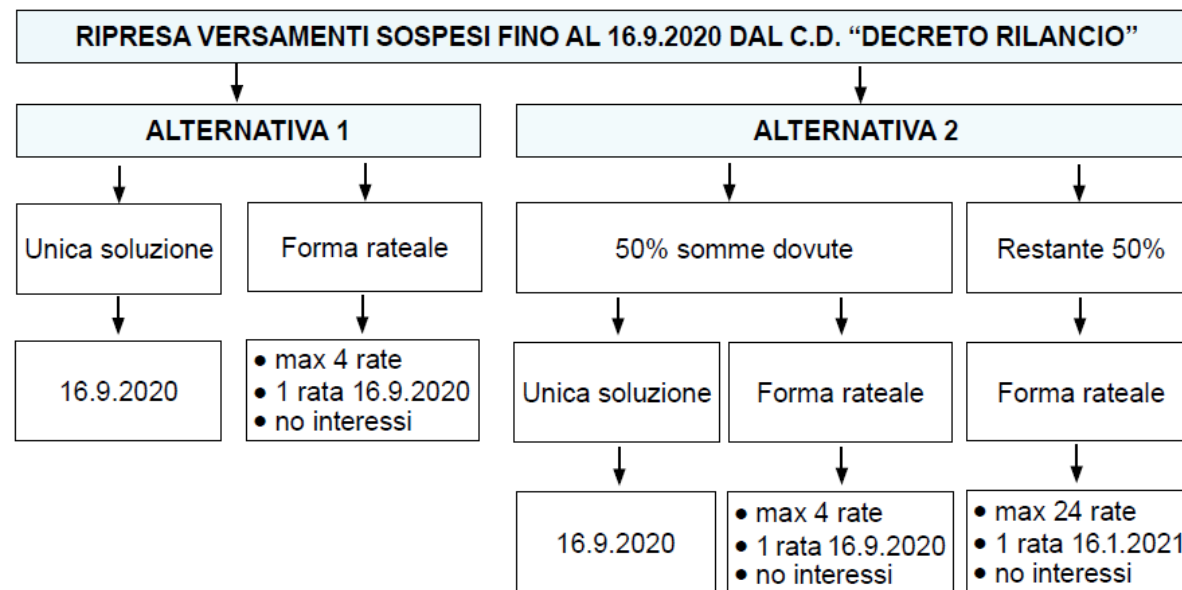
RIPRESA VERSAMENTI SOSPESI FINO AL 16.9.2020 DAL C.D. “DECRETO RILANCIO”

ALTERNATIVA 1

Unica soluzione

16.9.2020

Forma rateale

• max 4 rate
• 1 rata 16.9.2020
• no interessi

ALTERNATIVA 2

50% somme dovute

Unica soluzione

16.9.2020

Forma rateale

• max 4 rate
• 1 rata 16.9.2020
• no interessi

Restante 50%

Forma rateale

• max 24 rate
• 1 rata 16.1.2021
• no interessi